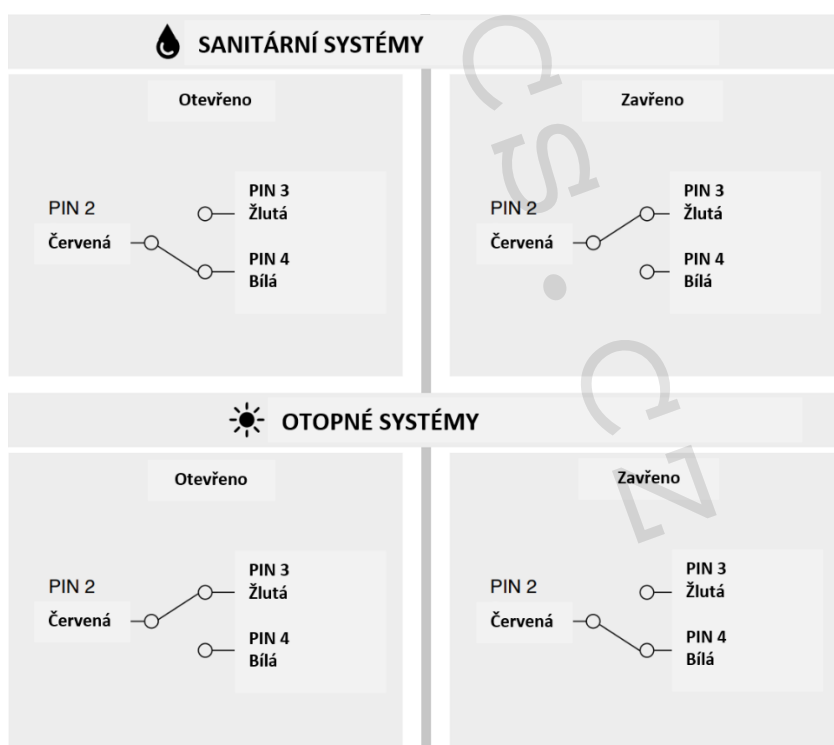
SANITÁRNÍ SYSTÉMY

Otevřeno

PIN 2
Červená

PIN 3
Žlutá

PIN 4
Bílá

Zavřeno

PIN 2
Červená

PIN 3
Žlutá

PIN 4
Bílá

OTOPNÉ SYSTÉMY

Otevřeno

PIN 2
Červená

PIN 3
Žlutá

PIN 4
Bílá

Zavřeno

PIN 2
Červená

PIN 3
Žlutá

PIN 4
Bílá

CS.CZ